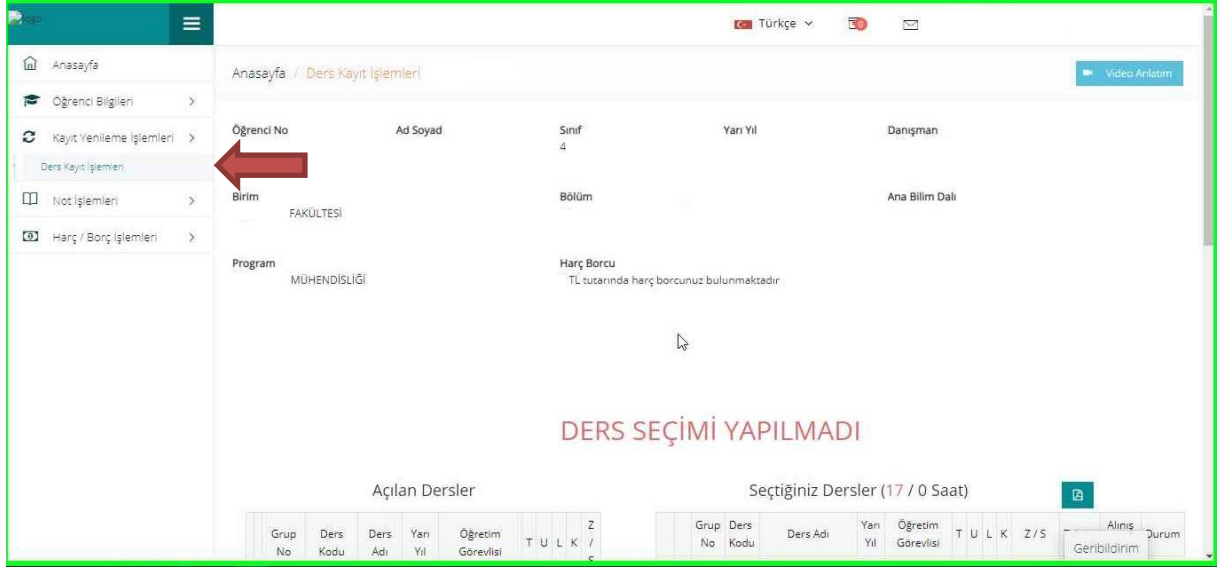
logo

Türkçe

0

Anasayfa

Öğrenci Bilgileri

Kayıt Yenileme İşlemleri

Ders Kayıt İşlemleri

Not İşlemleri

Harç / Borç İşlemleri

Anasayfa / Ders Kayıt İşlemleri

Video Anlatım

Öğrenci No

Ad Soyad

Sınıf
4

Yarı Yıl

Danışman

Birim
FAKÜLTESİ

Bölüm

Ana Bilim Dalı

Program
MÜHENDİSLİĞİ

Harç Borcu
TL tutarında harç borcunuz bulunmaktadır

DERS SEÇİMİ YAPILMADI

Açılan Dersler

| | | Grup No | Ders Kodu | Ders Adı | Yarı Yıl | Öğretim Görevlisi | T | U | L | K | Z / S |
|---|---|---|---|---|---|---|---|---|---|---|---|

Seçtiğiniz Dersler (17 / 0 Saat)

| | | Grup No | Ders Kodu | Ders Adı | Yarı Yıl | Öğretim Görevlisi | T | U | L | K | Z / S | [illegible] | Alınış | Durum |
|---|---|---|---|---|---|---|---|---|---|---|---|---|---|---|

Geribildirim